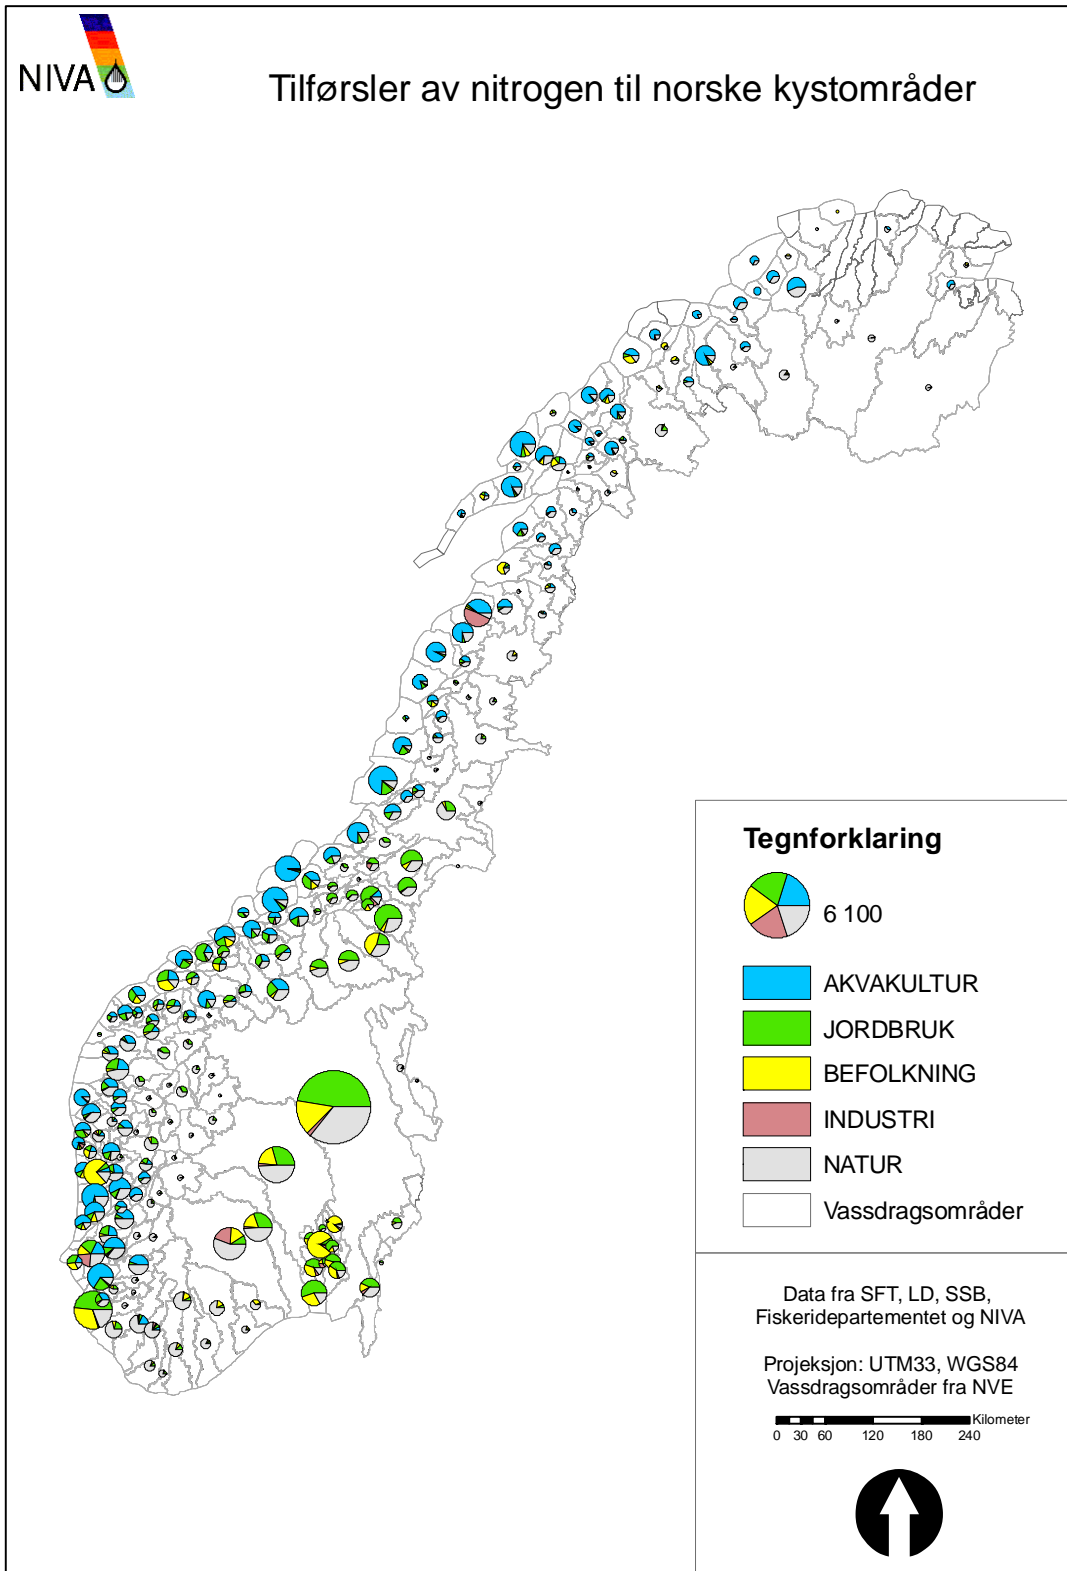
NIVA

Tilførsler av nitrogen til norske kystområder

Tegnforklaring

6 100

AKVAKULTUR

JORDBRUK

BEFOLKNING

INDUSTRI

NATUR

Vassdragsområder

Data fra SFT, LD, SSB, Fiskeridepartementet og NIVA

Projeksjon: UTM33, WGS84
Vassdragsområder fra NVE

Kilometer
0 30 60 120 180 240